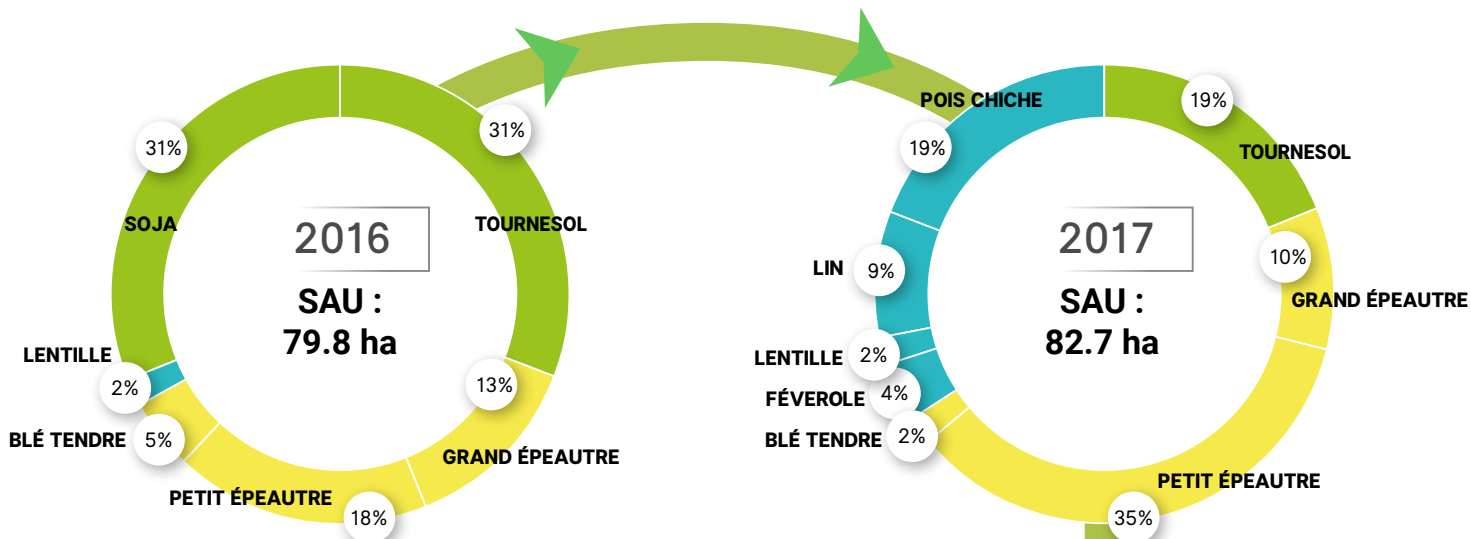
2016

SAU :
79.8 ha

31%
SOJA
31%
TOURNESOL
LENTILLE
2%
BLÉ TENDRE
5%
13%
GRAND ÉPEAUTRE
PETIT ÉPEAUTRE
18%

2017

SAU :
82.7 ha

POIS CHICHE
19%
19%
TOURNESOL
LIN
9%
10%
GRAND ÉPEAUTRE
LENTILLE
2%
FÉVEROLE
4%
BLÉ TENDRE
2%
PETIT ÉPEAUTRE
35%